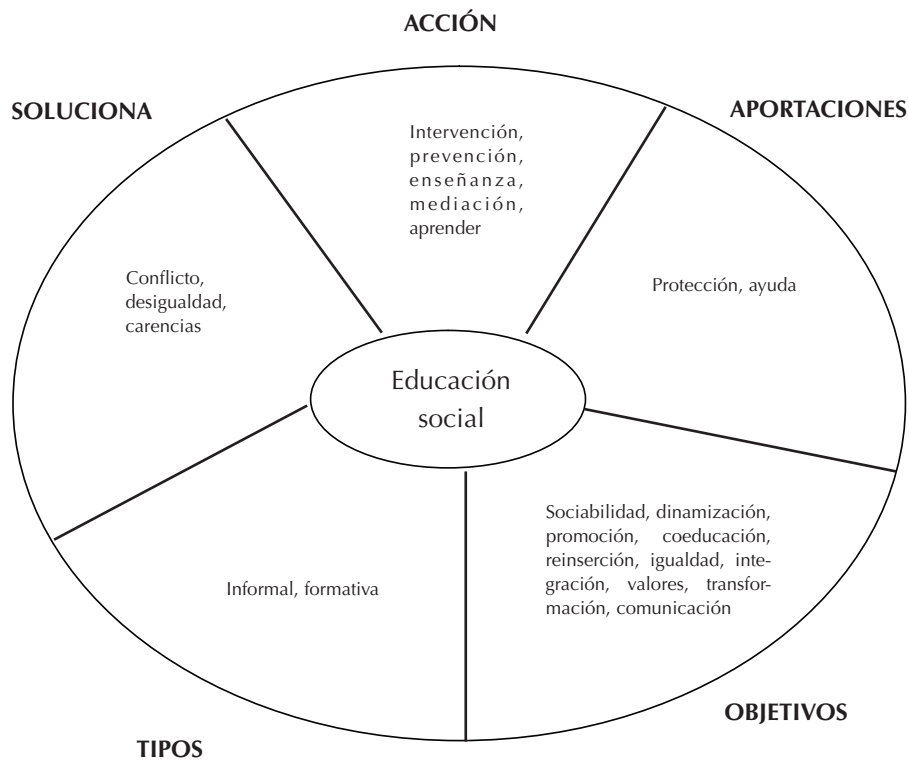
ACCIÓN

SOLUCIONA

APORTACIONES

Intervención, prevención, enseñanza, mediación, aprender

Conflicto, desigualdad, carencias

Protección, ayuda

Educación social

Sociabilidad, dinamización, promoción, coeducación, reinserción, igualdad, integración, valores, transformación, comunicación

Informal, formativa

OBJETIVOS

TIPOS